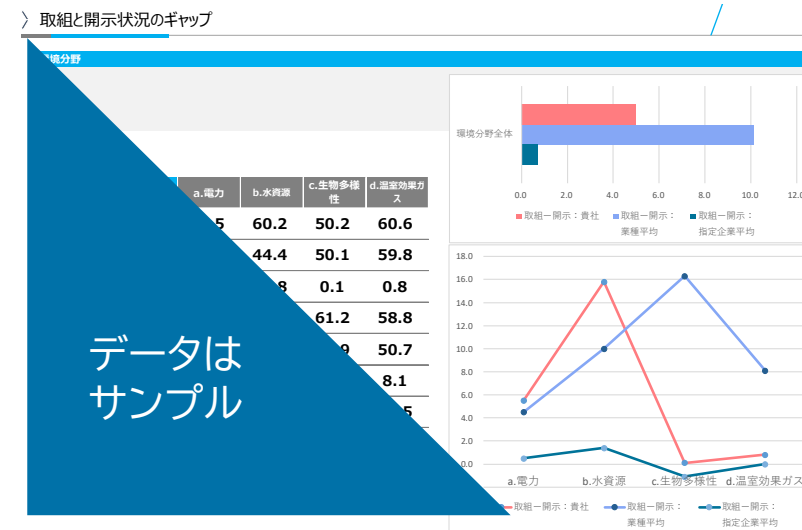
〉 取組と開示状況のギャップ

境分野

| a.電力 | b.水資源 | c.生物多様性 | d.温室効果ガス |
|---|---|---|---|
| 5 | 60.2 | 50.2 | 60.6 |
| | 44.4 | 50.1 | 59.8 |
| | 8 | 0.1 | 0.8 |
| | | 61.2 | 58.8 |
| | | 9 | 50.7 |
| | | | 8.1 |
| | | | 5 |

データは
サンプル

環境分野全体

0.0 2.0 4.0 6.0 8.0 10.0 12.0

取組ー開示：貴社 取組ー開示：業種平均 取組ー開示：指定企業平均

18.0
16.0
14.0
12.0
10.0
8.0
6.0
4.0
2.0
0.0

a.電力 b.水資源 c.生物多様性 d.温室効果ガス

取組ー開示：貴社 取組ー開示：業種平均 取組ー開示：指定企業平均